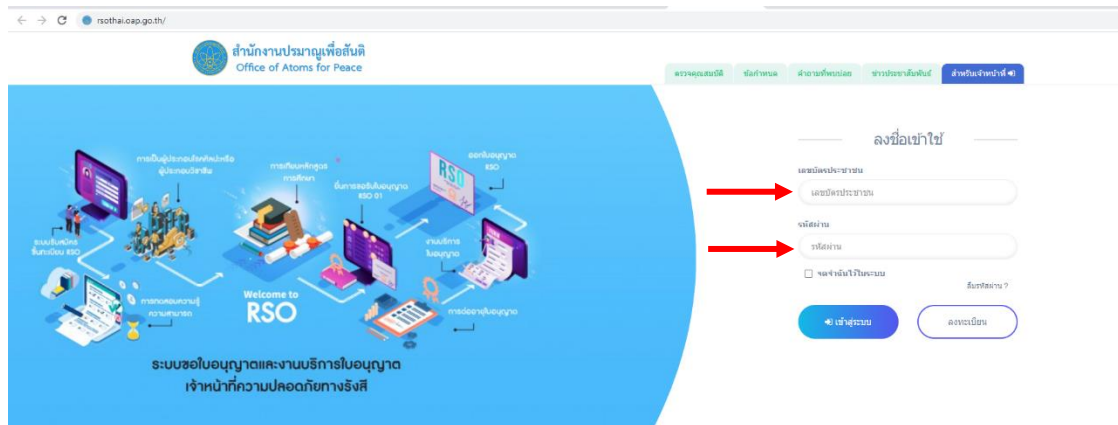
rsothai.oap.go.th/

สำนักงานปรมาณูเพื่อสันติ
Office of Atoms for Peace

ตรวจคุณสมบัติ ข้อกำหนด คำถามที่พบบ่อย ข่าวประชาสัมพันธ์ สำหรับเจ้าหน้าที่

การเป็นผู้ประกอบวิชาชีพหรือผู้ประกอบวิชาชีพ
การเทียบหลักสูตรการศึกษา
ขั้นการขอรับใบอนุญาต RSO 01
ออกใบอนุญาต RSO
ระบบรับสมัคร ขึ้นทะเบียน RSO
งานบริการใบอนุญาต
การทดสอบความรู้ความสามารถ
การต่ออายุใบอนุญาต
Welcome to RSO

ระบบขอใบอนุญาตและงานบริการใบอนุญาต
เจ้าหน้าที่ความปลอดภัยทางรังสี

ลงชื่อเข้าใช้
เลขบัตรประชาชน
เลขบัตรประชาชน
รหัสผ่าน
รหัสผ่าน
จดจำฉันไว้ในระบบ
ลืมรหัสผ่าน ?
เข้าสู่ระบบ
ลงทะเบียน